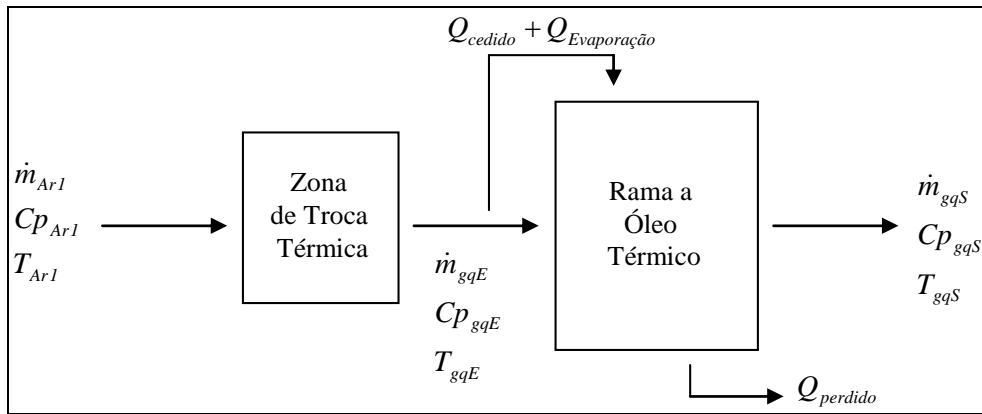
$Q_{cedido} + Q_{Evaporação}$

$\dot{m}_{Ar1}$
$Cp_{Ar1}$
$T_{Ar1}$

Zona de Troca Térmica

$\dot{m}_{gqE}$
$Cp_{gqE}$
$T_{gqE}$

Rama a Óleo Térmico

$\dot{m}_{gqS}$
$Cp_{gqS}$
$T_{gqS}$

$Q_{perdido}$